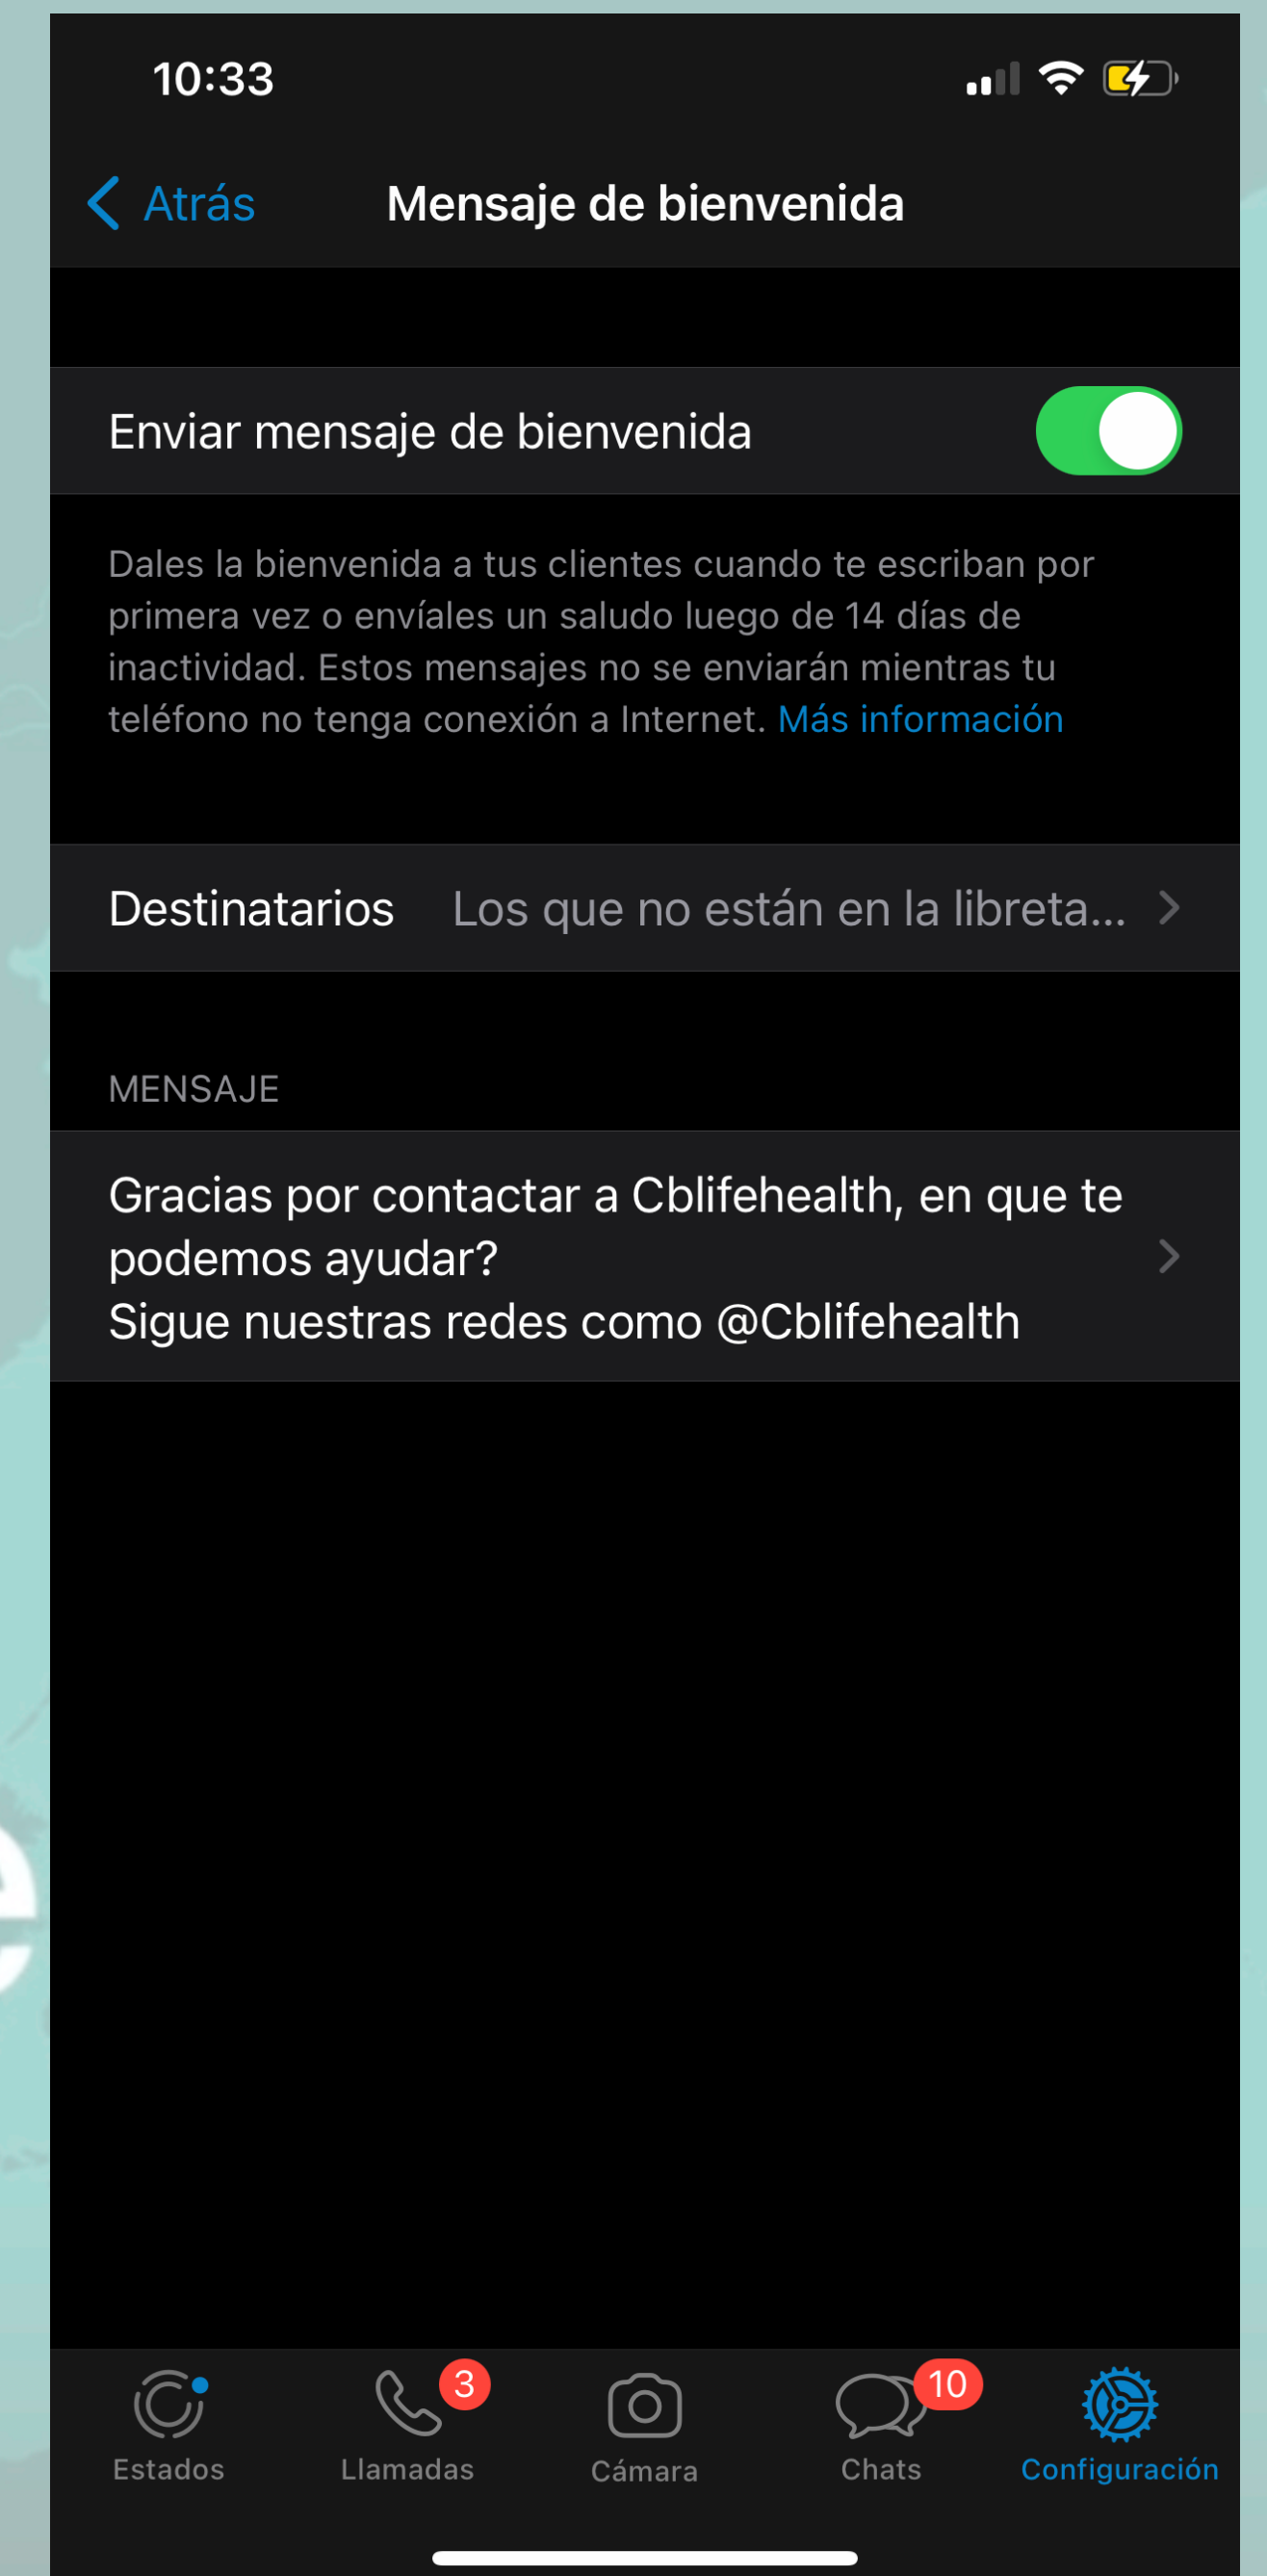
10:33

Atrás

Mensaje de bienvenida

Enviar mensaje de bienvenida

Dales la bienvenida a tus clientes cuando te escriban por primera vez o envíales un saludo luego de 14 días de inactividad. Estos mensajes no se enviarán mientras tu teléfono no tenga conexión a Internet. Más información

Destinatarios Los que no están en la libreta...

MENSAJE

Gracias por contactar a Cblifehealth, en que te podemos ayudar?
Sigue nuestras redes como @Cblifehealth

Estados
3
Llamadas
Cámara
10
Chats
Configuración